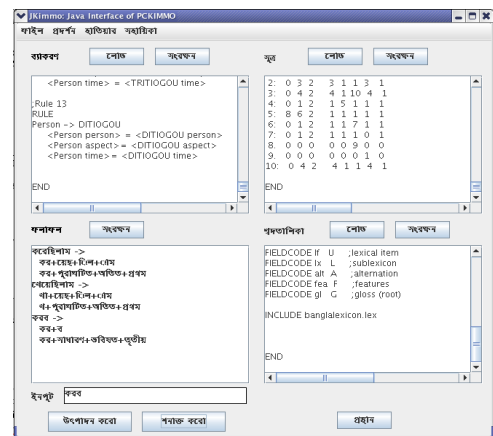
JKimmo: Java Interface of PCKIMMO

ফাইল প্রদর্শন হাতিয়ার সহায়িকা

ব্যাকরণ লোড সংরক্ষণ

<Person time> = <TRITIOGOU time>

;Rule 13
RULE
Person -> DITIOGOU
<Person person> = <DITIOGOU person>
<Person aspect> = <DITIOGOU aspect>
<Person time> = <DITIOGOU time>

END

সূত্র লোড সংরক্ষণ

2: 0 3 2 3 1 1 3 1
3: 0 4 2 4 1 10 4 1
4: 0 1 2 1 5 1 1 1
5: 8 6 2 1 1 1 1 1
6: 0 1 2 1 1 7 1 1
7: 0 1 2 1 1 1 0 1
8. 0 0 0 0 0 9 0 0
9. 0 0 0 0 0 0 1 0
10: 0 4 2 4 1 1 4 1

END

ফলাফল সংরক্ষণ

করেছিলাম ->
কর+য়েছ+ছিল+এাম
কর+পুরাঘটিত+অতিত+প্রথম
খেয়েছিলাম ->
খা+য়েছ+ছিল+এাম
খ+পুরাঘটিত+অতিত+প্রথম
করব ->
কর+ব
কর+সাধারণ+ভবিষ্যত+তৃতীয়

শব্দতালিকা লোড সংরক্ষণ

FIELDCODE lf U ;lexical item
FIELDCODE lx L ;sublexicon
FIELDCODE alt A ;alternation
FIELDCODE fea F ;features
FIELDCODE gl G ;gloss (root)

INCLUDE banglalexicon.lex

END

ইনপুট করব

উৎপাদন করো পরীক্ষ করো

প্রস্থান